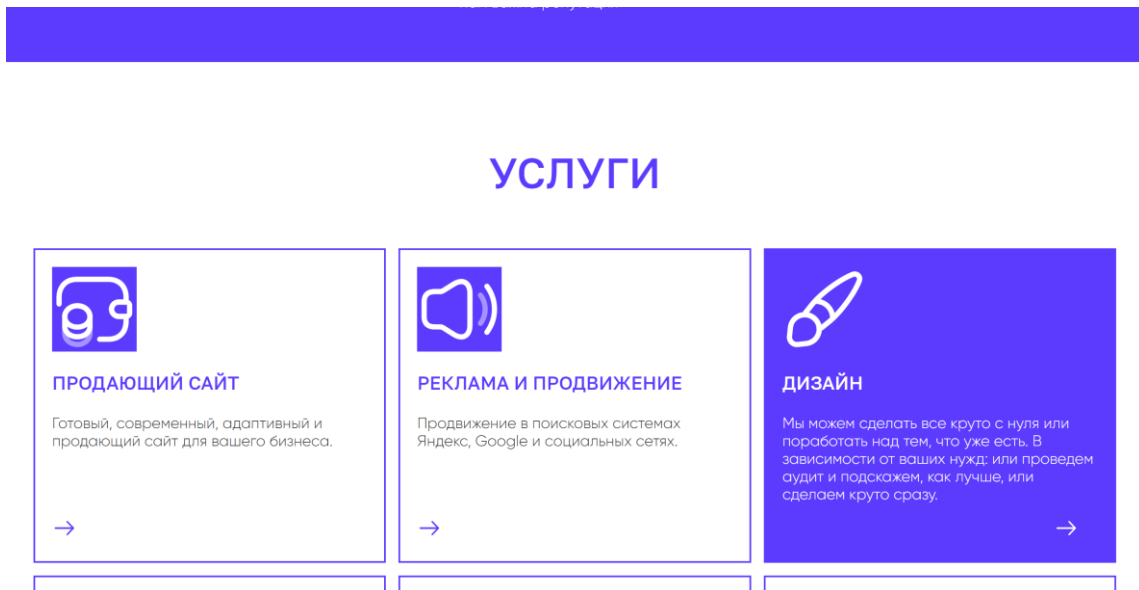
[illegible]

УСЛУГИ

ПРОДАЮЩИЙ САЙТ

Готовый, современный, адаптивный и продающий сайт для вашего бизнеса.

→

РЕКЛАМА И ПРОДВИЖЕНИЕ

Продвижение в поисковых системах Яндекс, Google и социальных сетях.

→

ДИЗАЙН

Мы можем сделать все круто с нуля или поработать над тем, что уже есть. В зависимости от ваших нужд: или проведем аудит и подскажем, как лучше, или сделаем круто сразу.

→